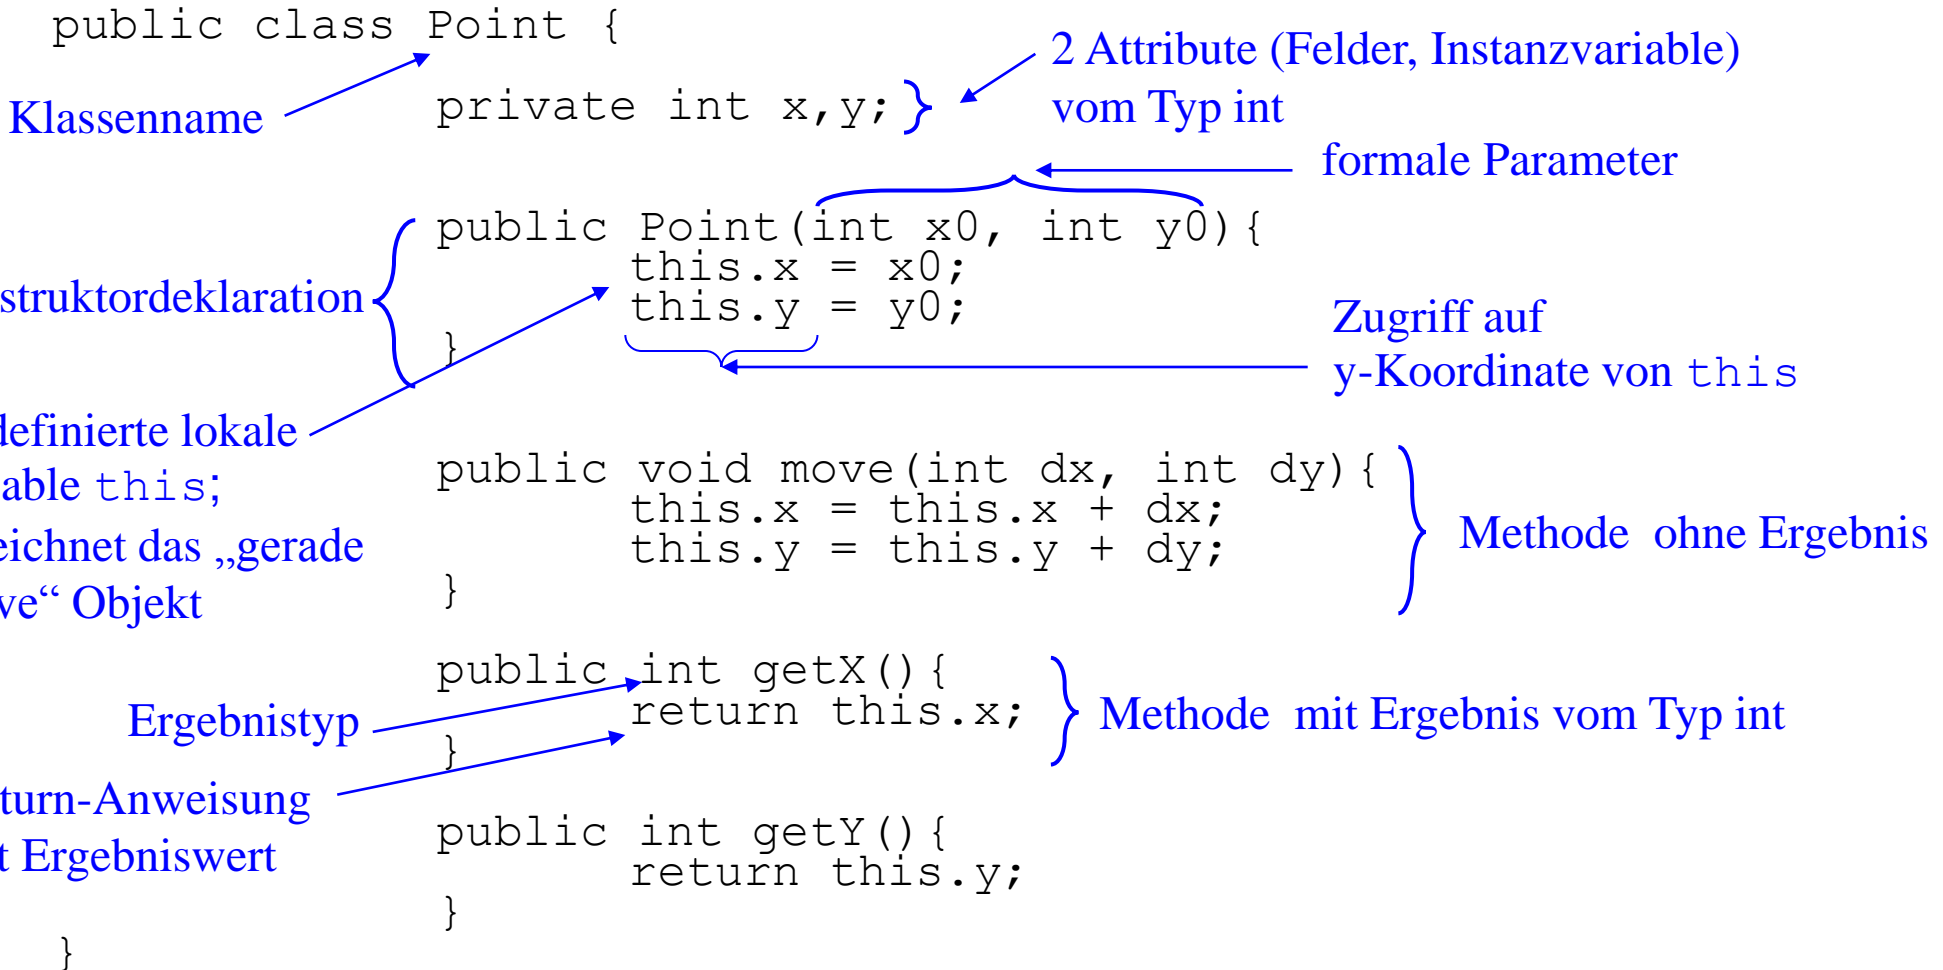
public class Point {

private int x,y;

2 Attribute (Felder, Instanzvariable) vom Typ int

Klassenname

formale Parameter

public Point(int x0, int y0){
this.x = x0;
this.y = y0;
}

struktordeklaration

Zugriff auf y-Koordinate von this

definierte lokale able this; eichnet das „gerade ve“ Objekt

public void move(int dx, int dy){
this.x = this.x + dx;
this.y = this.y + dy;
}

Methode ohne Ergebnis

public int getX(){
return this.x;
}

Ergebnistyp

Methode mit Ergebnis vom Typ int

turn-Anweisung t Ergebniswert

public int getY(){
return this.y;
}

}